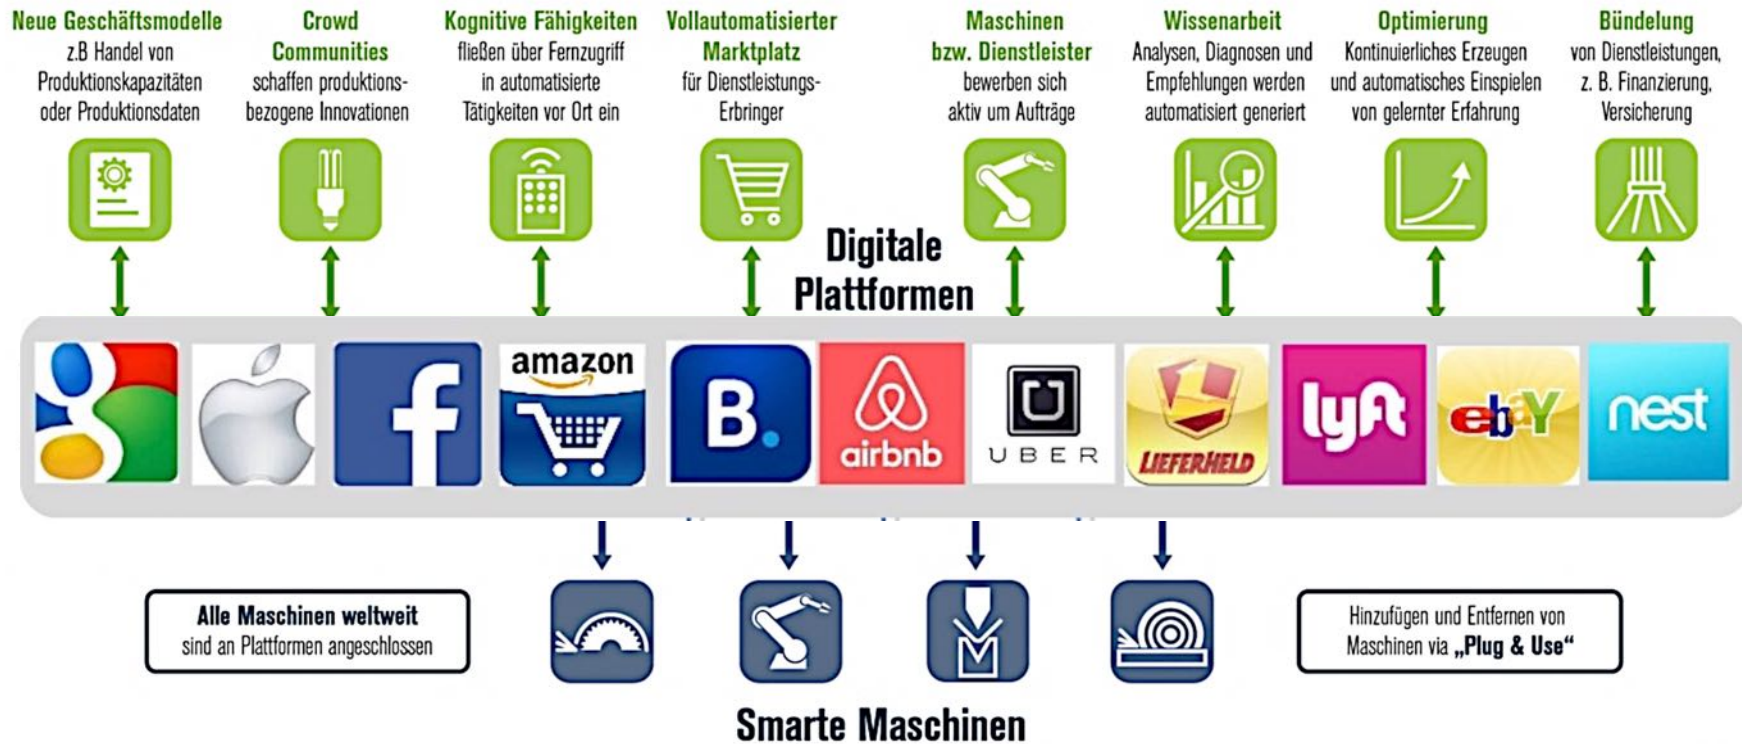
Neue Geschäftsmodelle
z.B Handel von Produktionskapazitäten oder Produktionsdaten

Crowd Communities
schaffen produktionsbezogene Innovationen

Kognitive Fähigkeiten
fließen über Fernzugriff in automatisierte Tätigkeiten vor Ort ein

Vollautomatisierter Marktplatz
für Dienstleistungs-Erbringer

Maschinen bzw. Dienstleister
bewerben sich aktiv um Aufträge

Wissenarbeit
Analysen, Diagnosen und Empfehlungen werden automatisiert generiert

Optimierung
Kontinuierliches Erzeugen und automatisches Einspielen von gelernter Erfahrung

Bündelung
von Dienstleistungen, z. B. Finanzierung, Versicherung

Digitale Plattformen

amazon

B.

airbnb

UBER

LIEFERHELD

lyft

ebY

nest

Alle Maschinen weltweit sind an Plattformen angeschlossen

Hinzufügen und Entfernen von Maschinen via „Plug & Use"

Smarte Maschinen